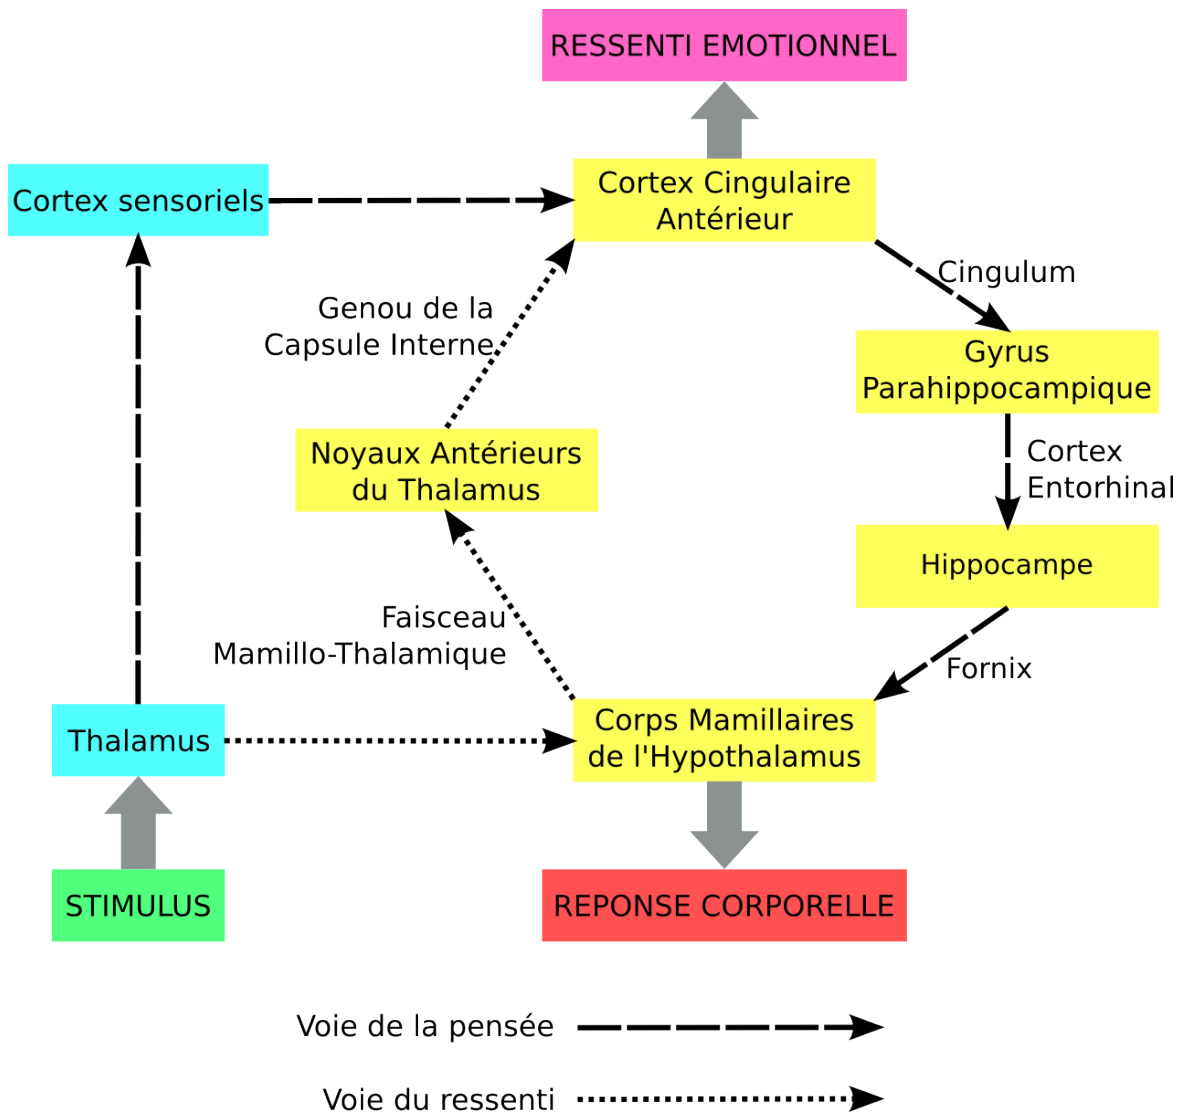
RESSENTI EMOTIONNEL

Cortex sensoriels

Cortex Cingulaire Antérieur

Cingulum

Genou de la Capsule Interne

Gyrus Parahippocampique

Cortex Entorhinal

Noyaux Antérieurs du Thalamus

Hippocampe

Faisceau Mamillo-Thalamique

Fornix

Thalamus

Corps Mamillaires de l'Hypothalamus

STIMULUS

REPONSE CORPORELLE

Voie de la pensée

Voie du ressenti